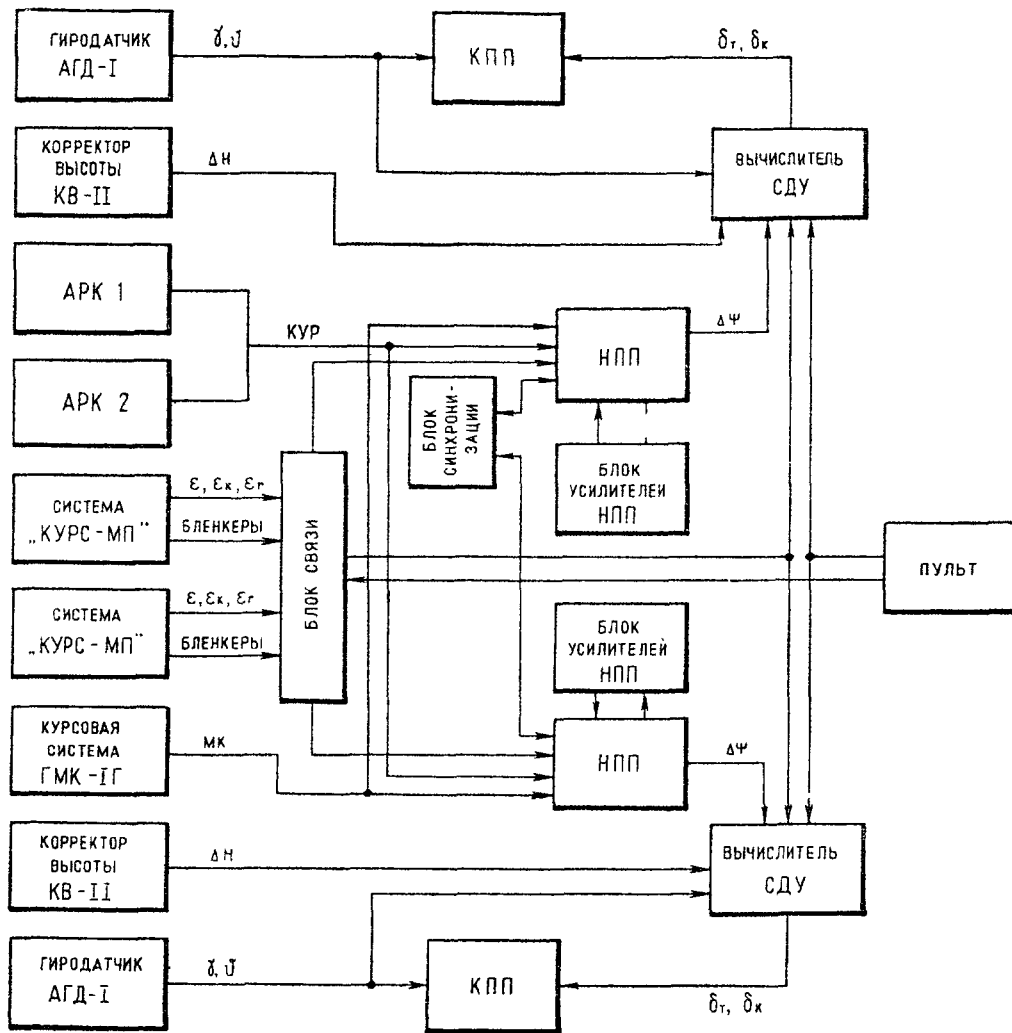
ГИРОДАТЧИК АГД-I

$\gamma, \vartheta$

КПП

$\delta_т, \delta_к$

КОРРЕКТОР ВЫСОТЫ КВ-II

$\Delta H$

ВЫЧИСЛИТЕЛЬ СДУ

АРК 1

КУР

НПП

$\Delta\Psi$

АРК 2

БЛОК СИНХРОНИЗАЦИИ

БЛОК УСИЛИТЕЛЕЙ НПП

СИСТЕМА „КУРС-МП"

$\varepsilon, \varepsilon_к, \varepsilon_г$

БЛЕНКЕРЫ

БЛОК СВЯЗИ

ПУЛЬТ

СИСТЕМА „КУРС-МП"

$\varepsilon, \varepsilon_к, \varepsilon_г$

БЛЕНКЕРЫ

БЛОК УСИЛИТЕЛЕЙ НПП

КУРСОВАЯ СИСТЕМА ГМК-IГ

МК

НПП

$\Delta\Psi$

КОРРЕКТОР ВЫСОТЫ КВ-II

$\Delta H$

ВЫЧИСЛИТЕЛЬ СДУ

ГИРОДАТЧИК АГД-I

$\gamma, \vartheta$

КПП

$\delta_т, \delta_к$